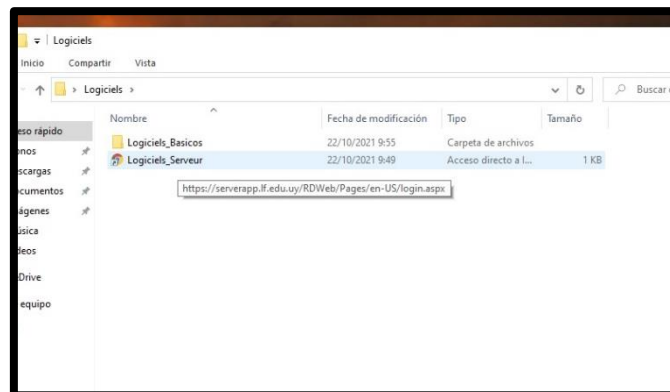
Logiciels
Inicio Compartir Vista
> Logiciels >
Buscar
Nombre
Fecha de modificación
Tipo
Tamaño
eso rápido
enos
scargas
ocumentos
ágenes
úsica
deos
Drive
equipo

| Nombre | Fecha de modificación | Tipo | Tamaño |
|---|---|---|---|
| Logiciels_Basicos | 22/10/2021 9:55 | Carpeta de archivos | |
| Logiciels_Serveur | 22/10/2021 9:49 | Acceso directo a l... | 1 KB |

https://serverapp.lf.edu.uy/RDWeb/Pages/en-US/login.aspx